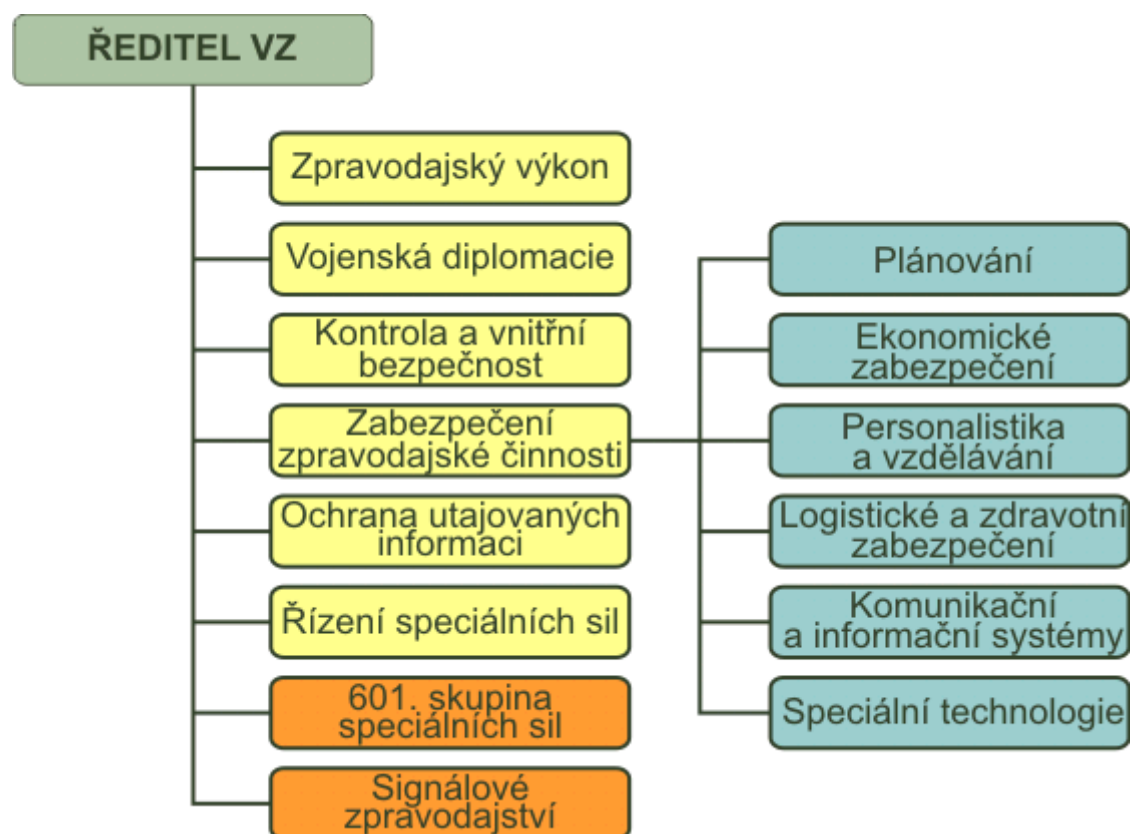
ŘEDITEL VZ

Zpravodajský výkon

Vojenská diplomacie

Kontrola a vnitřní bezpečnost

Zabezpečení zpravodajské činnosti

Ochrana utajovaných informací

Řízení speciálních sil

601. skupina speciálních sil

Signálové zpravodajství

Plánování

Ekonomické zabezpečení

Personalistika a vzdělávání

Logistické a zdravotní zabezpečení

Komunikační a informační systémy

Speciální technologie